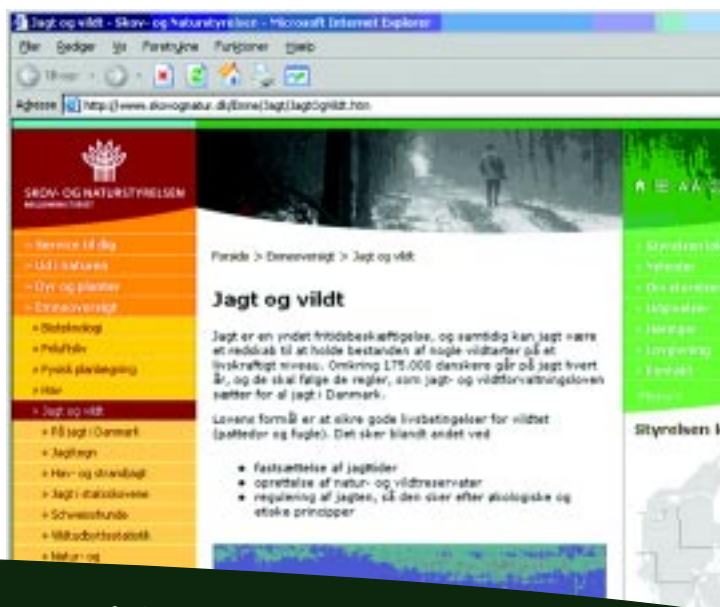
Jagt og vildt - Skov- og Naturstyrelsen - Microsoft Internet Explorer

Filer Rediger Vis Foretrukne Funktioner Hjælp

Tilbage

Adresse http://www.skovognatur.dk/Emne/Jagt/JagtOgVildt.htm

SKOV- OG NATURSTYRELSEN

» Service til dig
» Ud i naturen
» Dyr og planter
» Emneoversigt
» Bioteknologi
» Friluftsliv
» Fysisk planlægning
» Hav
» Jagt og vildt
» På jagt i Danmark
» Jagttegn
» Hav- og strandjagt
» Jagt i statsskovene
» Schweisshunde
» Vildtudbyttestatistik
» Natur- og

Forside > Emneoversigt > Jagt og vildt

Jagt og vildt

Jagt er en yndet fritidsbeskæftigelse, og samtidig kan jagt være et redskab til at holde bestanden af nogle vildtarter på et livskraftigt niveau. Omkring 175.000 danskere går på jagt hvert år, og de skal følge de regler, som jagt- og vildtforvaltningsloven sætter for al jagt i Danmark.

Lovens formål er at sikre gode livsbetingelser for vildtet (pattedyr og fugle). Det sker blandt andet ved

• fastsættelse af jagttider
• oprettelse af natur- og vildtreservater
• regulering af jagten, så den sker efter økologiske og etiske principper

Styrelsen i

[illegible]